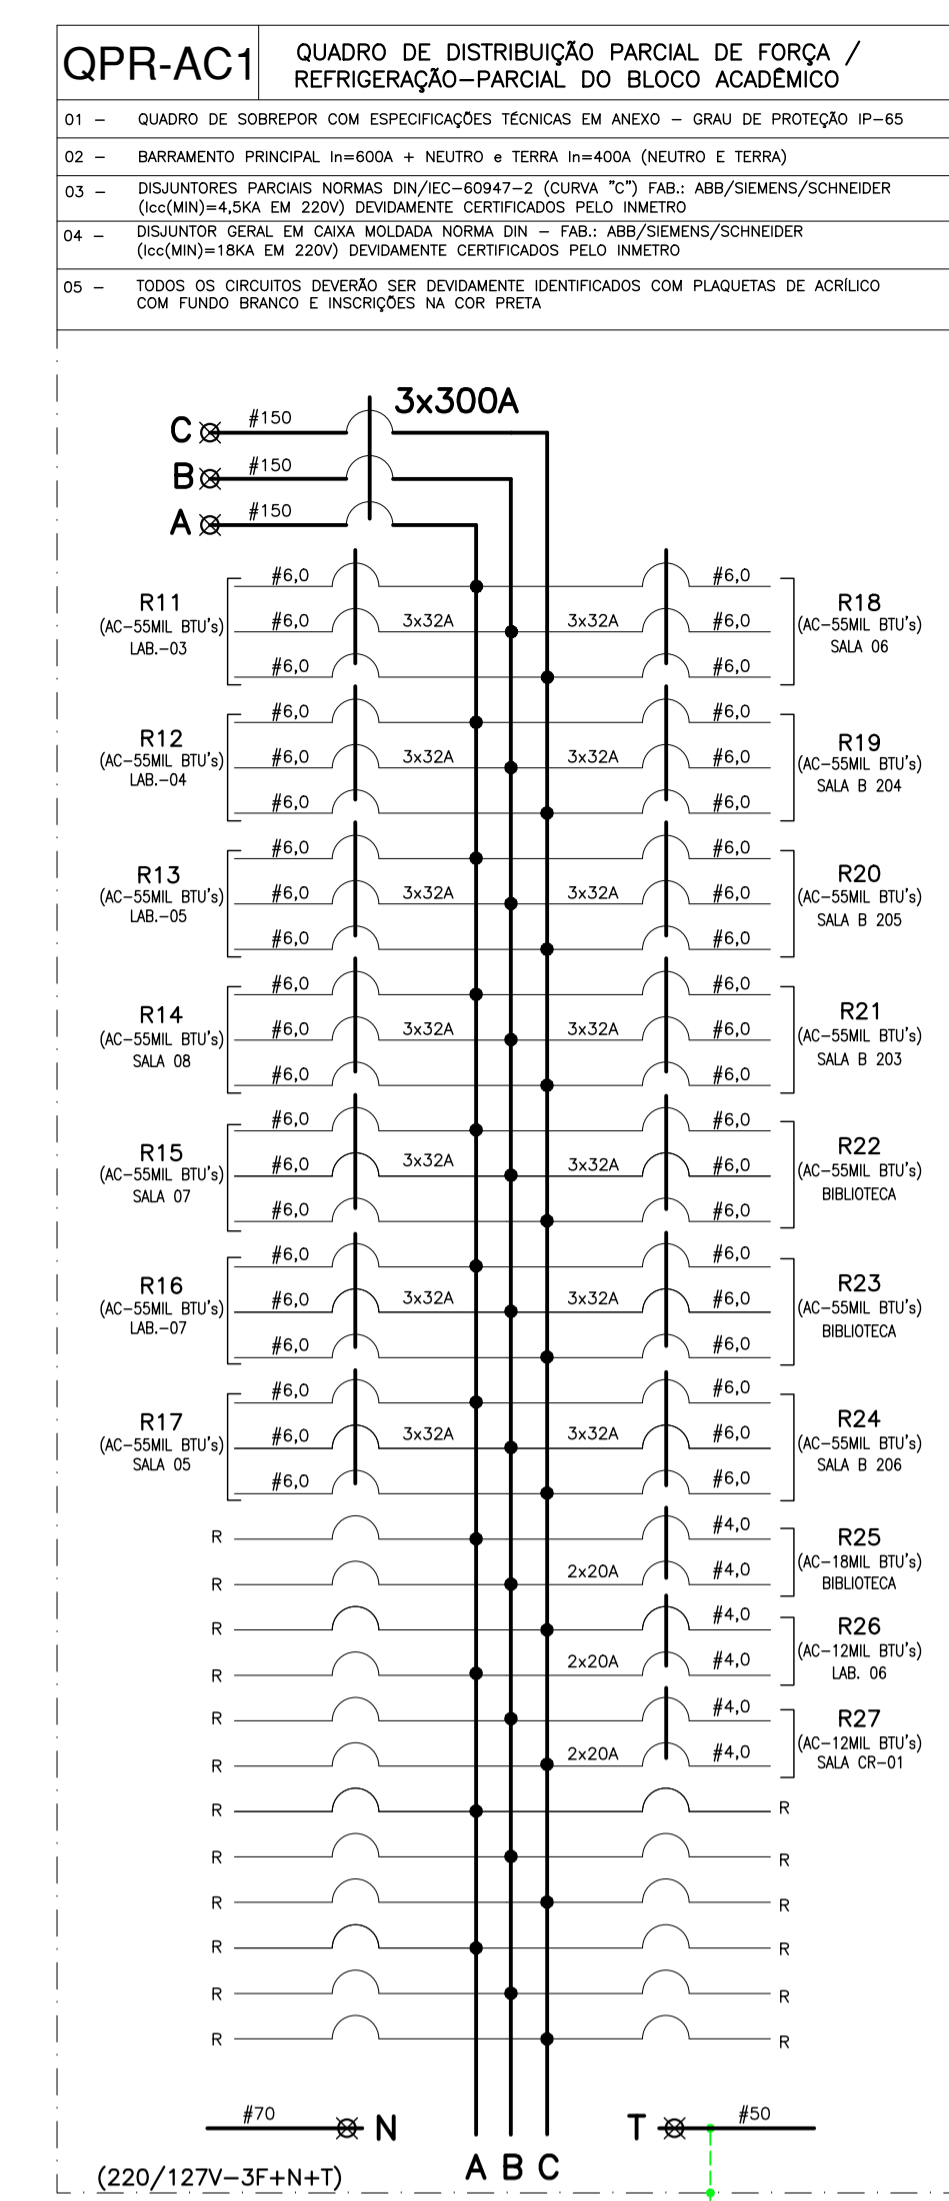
QPR-AC1 QUADRO DE DISTRIBUIÇÃO PARCIAL DE FORÇA / REFRIGERAÇÃO–PARCIAL DO BLOCO ACADÊMICO

01 – QUADRO DE SOBREPOR COM ESPECIFICAÇÕES TÉCNICAS EM ANEXO – GRAU DE PROTEÇÃO IP–65

02 – BARRAMENTO PRINCIPAL In=600A + NEUTRO e TERRA In=400A (NEUTRO E TERRA)

03 – DISJUNTORES PARCIAIS NORMAS DIN/IEC–60947–2 (CURVA "C") FAB.: ABB/SIEMENS/SCHNEIDER (Icc(MIN)=4,5KA EM 220V) DEVIDAMENTE CERTIFICADOS PELO INMETRO

04 – DISJUNTOR GERAL EM CAIXA MOLDADA NORMA DIN – FAB.: ABB/SIEMENS/SCHNEIDER (Icc(MIN)=18KA EM 220V) DEVIDAMENTE CERTIFICADOS PELO INMETRO

05 – TODOS OS CIRCUITOS DEVERÃO SER DEVIDAMENTE IDENTIFICADOS COM PLAQUETAS DE ACRÍLICO COM FUNDO BRANCO E INSCRIÇÕES NA COR PRETA

3x300A
C #150
B #150
A #150

R11 (AC–55MIL BTU's) LAB.–03 #6,0 #6,0 #6,0 3x32A
3x32A #6,0 #6,0 #6,0 R18 (AC–55MIL BTU's) SALA 06

R12 (AC–55MIL BTU's) LAB.–04 #6,0 #6,0 #6,0 3x32A
3x32A #6,0 #6,0 #6,0 R19 (AC–55MIL BTU's) SALA B 204

R13 (AC–55MIL BTU's) LAB.–05 #6,0 #6,0 #6,0 3x32A
3x32A #6,0 #6,0 #6,0 R20 (AC–55MIL BTU's) SALA B 205

R14 (AC–55MIL BTU's) SALA 08 #6,0 #6,0 #6,0 3x32A
3x32A #6,0 #6,0 #6,0 R21 (AC–55MIL BTU's) SALA B 203

R15 (AC–55MIL BTU's) SALA 07 #6,0 #6,0 #6,0 3x32A
3x32A #6,0 #6,0 #6,0 R22 (AC–55MIL BTU's) BIBLIOTECA

R16 (AC–55MIL BTU's) LAB.–07 #6,0 #6,0 #6,0 3x32A
3x32A #6,0 #6,0 #6,0 R23 (AC–55MIL BTU's) BIBLIOTECA

R17 (AC–55MIL BTU's) SALA 05 #6,0 #6,0 #6,0 3x32A
3x32A #6,0 #6,0 #6,0 R24 (AC–55MIL BTU's) SALA B 206

R R 2x20A #4,0 #4,0 R25 (AC–18MIL BTU's) BIBLIOTECA
R R 2x20A #4,0 #4,0 R26 (AC–12MIL BTU's) LAB. 06
R R 2x20A #4,0 #4,0 R27 (AC–12MIL BTU's) SALA CR–01
R R
R R
R R
R R
R R
R R

#70 N
T #50
A B C
(220/127V–3F+N+T)